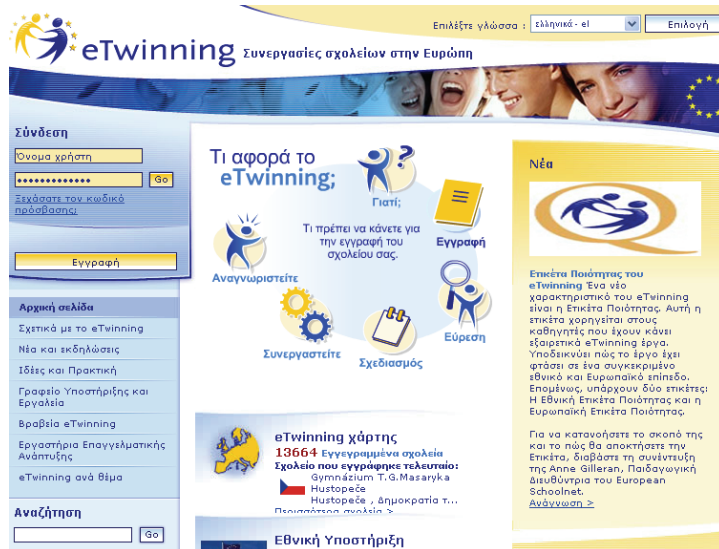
Επιλέξτε γλώσσα : ελληνικά - el Επιλογή

eTwinning Συνεργασίες σχολείων στην Ευρώπη

Σύνδεση

Όνομα χρήστη

•••••••••••••• Go

Ξεχάσατε τον κωδικό πρόσβασης;

Εγγραφή

Αρχική σελίδα

Σχετικά με το eTwinning

Νέα και εκδηλώσεις

Ιδέες και Πρακτική

Γραφείο Υποστήριξης και Εργαλεία

Βραβεία eTwinning

Εργαστήρια Επαγγελματικής Ανάπτυξης

eTwinning ανά θέμα

Αναζήτηση

Go

Τι αφορά το eTwinning;

Γιατί;

Τι πρέπει να κάνετε για την εγγραφή του σχολείου σας.

Εγγραφή

Αναγνωριστείτε

Εύρεση

Συνεργαστείτε

Σχεδιασμός

eTwinning χάρτης

13664 Εγγεγραμμένα σχολεία

Σχολείο που εγγράφηκε τελευταίο:

Gymnázium T.G.Masaryka Hustopeče

Hustopeče , Δημοκρατία τ...

Περισσότερα σχολεία >

Εθνική Υποστήριξη

Νέα

Ετικέτα Ποιότητας του eTwinning Ένα νέο χαρακτηριστικό του eTwinning είναι η Ετικέτα Ποιότητας. Αυτή η ετικέτα χορηγείται στους καθηγητές που έχουν κάνει εξαιρετικά eTwinning έργα. Υποδεικνύει πώς το έργο έχει φτάσει σε ένα συγκεκριμένο εθνικό και Ευρωπαϊκό επίπεδο. Επομένως, υπάρχουν δύο ετικέτες: Η Εθνική Ετικέτα Ποιότητας και η Ευρωπαϊκή Ετικέτα Ποιότητας.

Για να κατανοήσετε το σκοπό της και το πώς θα αποκτήσετε την Ετικέτα, διαβάστε τη συνέντευξη της Anne Gilleran, Παιδαγωγική Διευθύντρια του European Schoolnet.

Ανάγνωση >